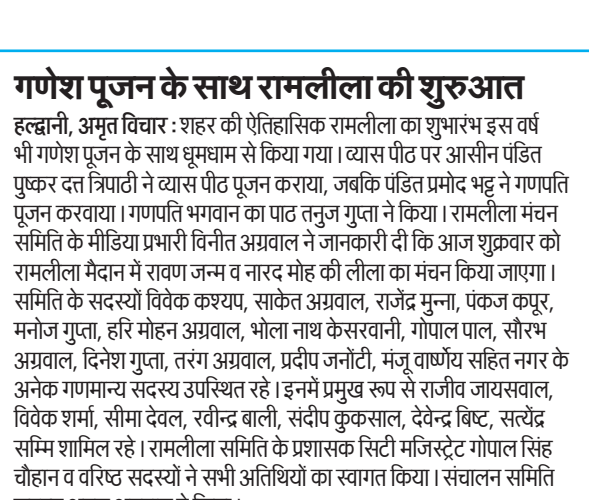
गणेश पूजन के साथ रामलीला की शुरुआत

हल्द्वानी, अमृत विचार : शहर की ऐतिहासिक रामलीला का शुभारंभ इस वर्ष भी गणेश पूजन के साथ धूमधाम से किया गया। व्यास पीठ पर आसीन पंडित पुष्कर दत्त त्रिपाठी ने व्यास पीठ पूजन कराया, जबकि पंडित प्रमोद भट्ट ने गणपति पूजन करवाया। गणपति भगवान का पाठ तनुज गुप्ता ने किया। रामलीला मंचन समिति के मीडिया प्रभारी विनीत अग्रवाल ने जानकारी दी कि आज शुक्रवार को रामलीला मैदान में रावण जन्म व नारद मोह की लीला का मंचन किया जाएगा। समिति के सदस्यों विवेक कश्यप, साकेत अग्रवाल, राजेंद्र मुन्ना, पंकज कपूर, मनोज गुप्ता, हरि मोहन अग्रवाल, भोला नाथ केसरवानी, गोपाल पाल, सौरभ अग्रवाल, दिनेश गुप्ता, तरंग अग्रवाल, प्रदीप जनौटी, मंजू वार्ष्णेय सहित नगर के अनेक गणमान्य सदस्य उपस्थित रहे। इनमें प्रमुख रूप से राजीव जायसवाल, विवेक शर्मा, सीमा देवल, रवीन्द्र बाली, संदीप कुकसाल, देवेन्द्र बिष्ट, सत्येंद्र सम्मि शामिल रहे। रामलीला समिति के प्रशासक सिटी मजिस्ट्रेट गोपाल सिंह चौहान व वरिष्ठ सदस्यों ने सभी अतिथियों का स्वागत किया। संचालन समिति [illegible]